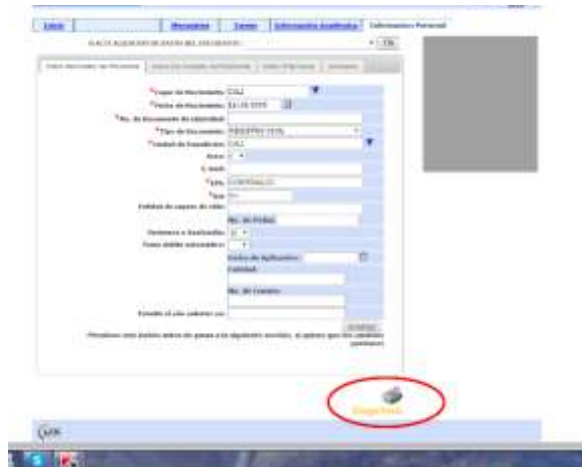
Inicio | Mensajes | Correo | Información Académica | Información Personal

ELIJA ALGUNOS DE DATOS DEL ESTUDIANTE | Ok

Datos Generales de Personas | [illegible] | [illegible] | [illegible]

*Lugar de Nacimiento: CALI
*Fecha de Nacimiento: 12-10-1999
*No. de Documento de Identidad:
*Tipo de Documento: REGISTRO CIVIL
*Ciudad de Expedición: CALI
Sexo: F
E-mail:
*EPS: COMFANDI
*RH: O+
Entidad de seguro de vida:
No. de Póliza:
Hermanos o Acudiente: SI
Tiene doble nacionalidad:
Fecha de Aplicación:
Entidad:
No. de Contrato:
Estudió el año anterior en:

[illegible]

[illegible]

Imprimir

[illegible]